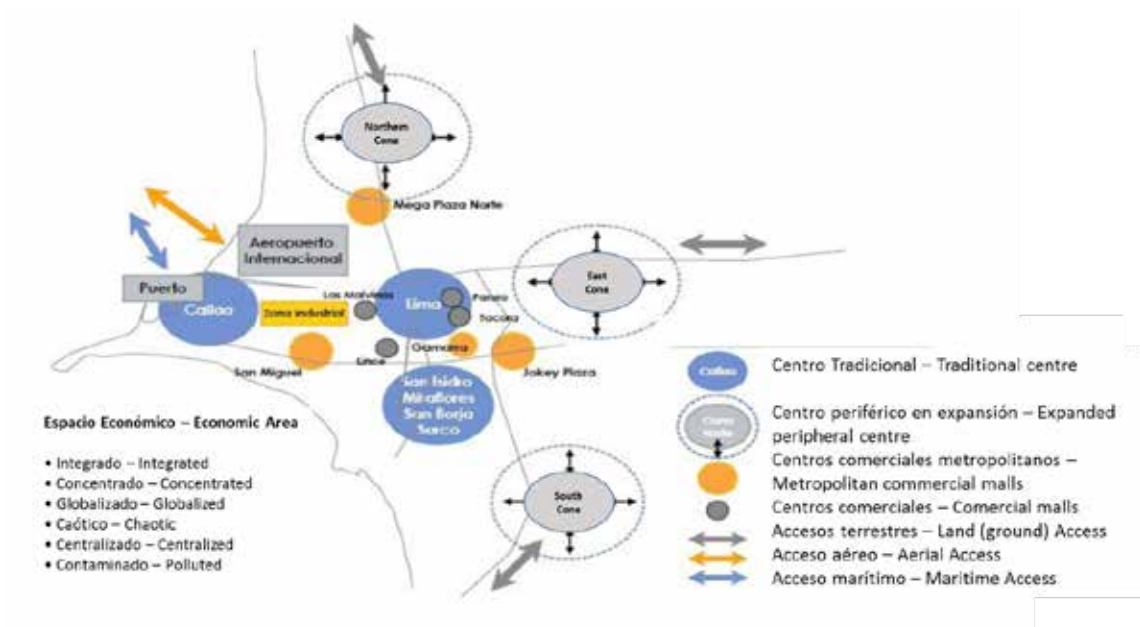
Northern Cone

Mega Plaza Norte

Aeropuerto Internacional

East Cone

Puerto

Callao

Los Malvinas

Zona industrial

Lima

Parque

Tacora

Gamarra

Lince

San Miguel

Jokey Plaza

San Isidro Miraflores San Borja Surco

Espacio Económico – Economic Area

• Integrado – Integrated
• Concentrado – Concentrated
• Globalizado – Globalized
• Caótico – Chaotic
• Centralizado – Centralized
• Contaminado – Polluted

South Cone

Callao Centro Tradicional – Traditional centre

Cono Norte Centro periférico en expansión – Expanded peripheral centre

Centros comerciales metropolitanos – Metropolitan commercial malls

Centros comerciales – Comercial malls

Accesos terrestres – Land (ground) Access

Acceso aéreo – Aerial Access

Acceso marítimo – Maritime Access